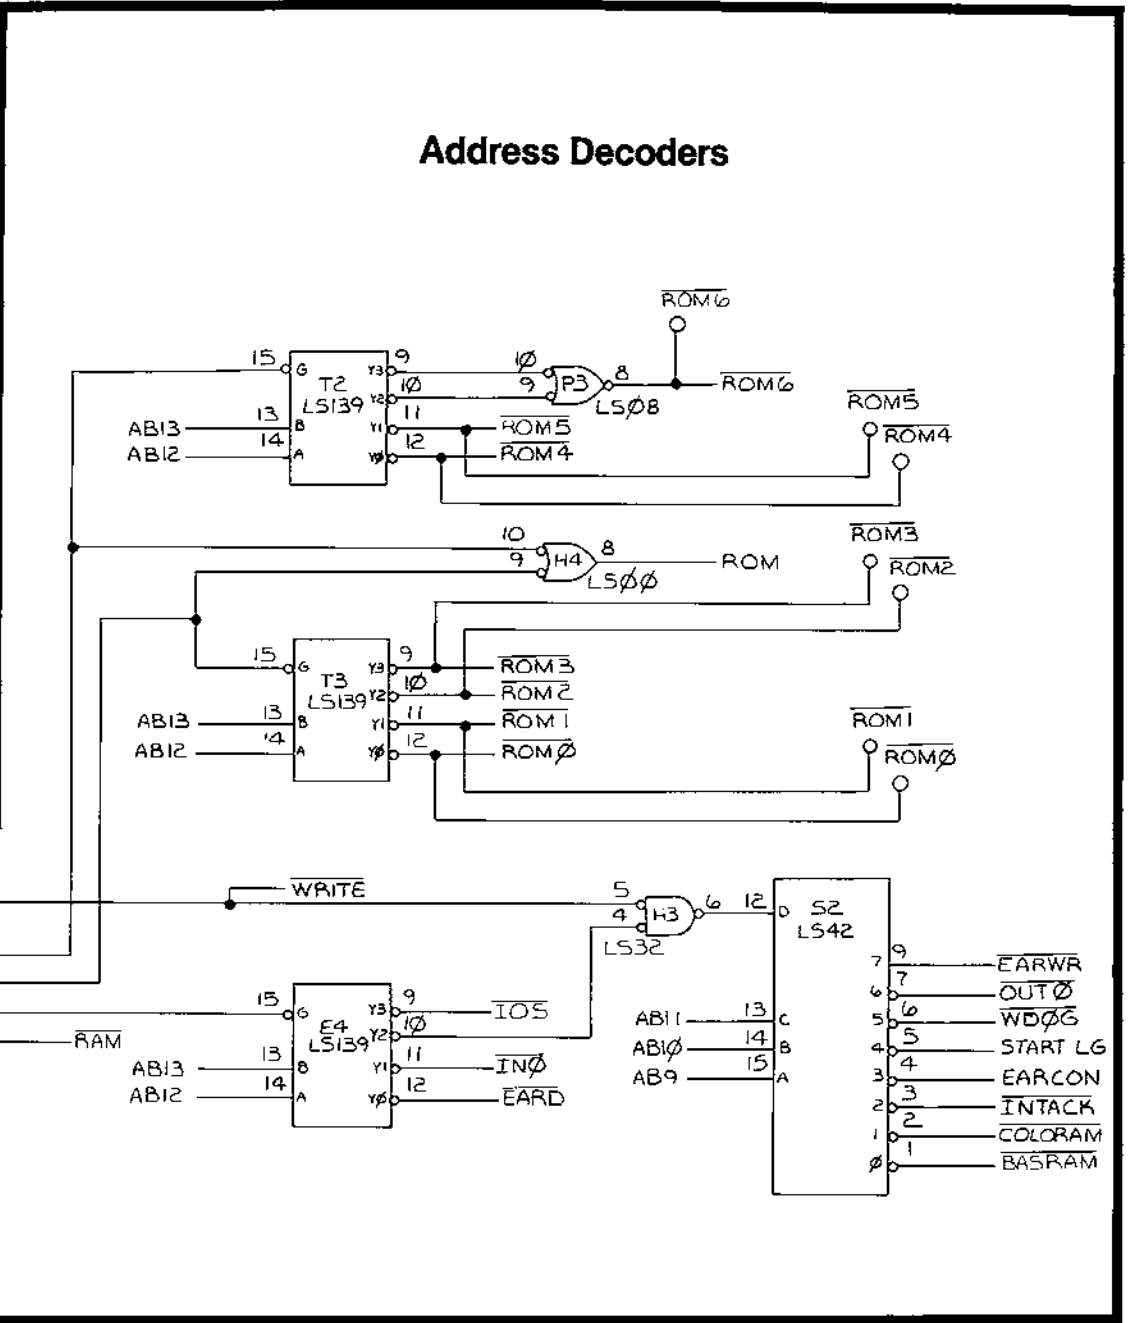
Address Decoders

$\overline{ROM6}$

15 G T2 LS139 Y3 9 Y2 10 Y1 11 Y0 12
13 B 14 A
AB13
AB12
10 9 P3 8 LS08
$\overline{ROM6}$
$\overline{ROM5}$
$\overline{ROM4}$
$\overline{ROM5}$
$\overline{ROM4}$

10 9 H4 8 LS00
ROM
$\overline{ROM3}$
$\overline{ROM2}$

15 G T3 LS139 Y3 9 Y2 10 Y1 11 Y0 12
13 B 14 A
AB13
AB12
$\overline{ROM3}$
$\overline{ROM2}$
$\overline{ROM1}$
$\overline{ROM0}$
$\overline{ROM1}$
$\overline{ROM0}$

$\overline{WRITE}$
5 4 H3 6 LS32
12 D S2 LS42
AB11 13 C
AB10 14 B
AB9 15 A
7 9 $\overline{EARWR}$
6 7 $\overline{OUT0}$
5 6 $\overline{WD0G}$
4 5 START LG
3 4 EARCON
2 3 $\overline{INTACK}$
1 2 $\overline{COLORAM}$
0 1 $\overline{BASRAM}$

$\overline{RAM}$
15 G E4 LS139 Y3 9 Y2 10 Y1 11 Y0 12
13 B 14 A
AB13
AB12
$\overline{IOS}$
$\overline{IN0}$
$\overline{EARD}$